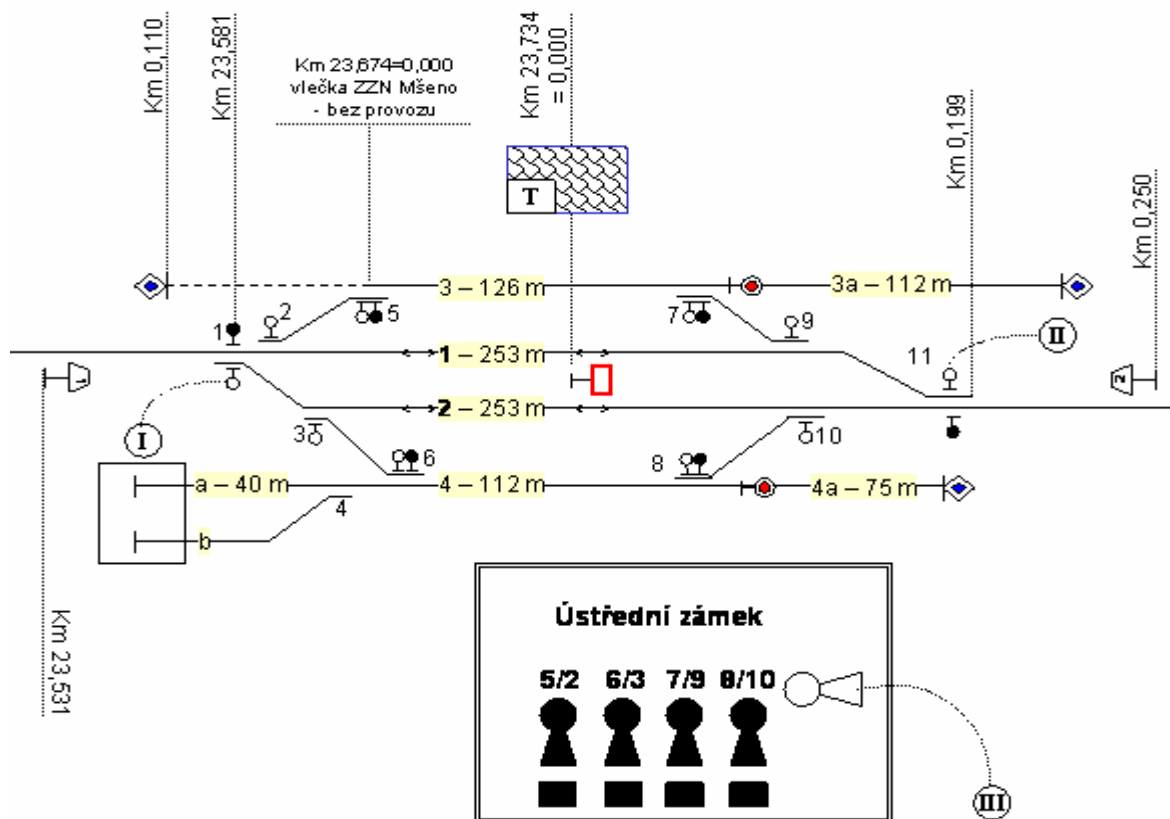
Km 0,110
Km 23,581
Km 23,674=0,000
vlečka ZZN Mšeno
- bez provozu
Km 23,734
= 0,000
T
Km 0,199
Km 0,250
3 – 126 m
3a – 112 m
1
2
5
7
9
11
II
1 – 253 m
1
2 – 253 m
2
I
3
6
8
10
a – 40 m
4 – 112 m
4a – 75 m
4
b
Km 23,531
Ústřední zámek
5/2
6/3
7/9
8/10
III